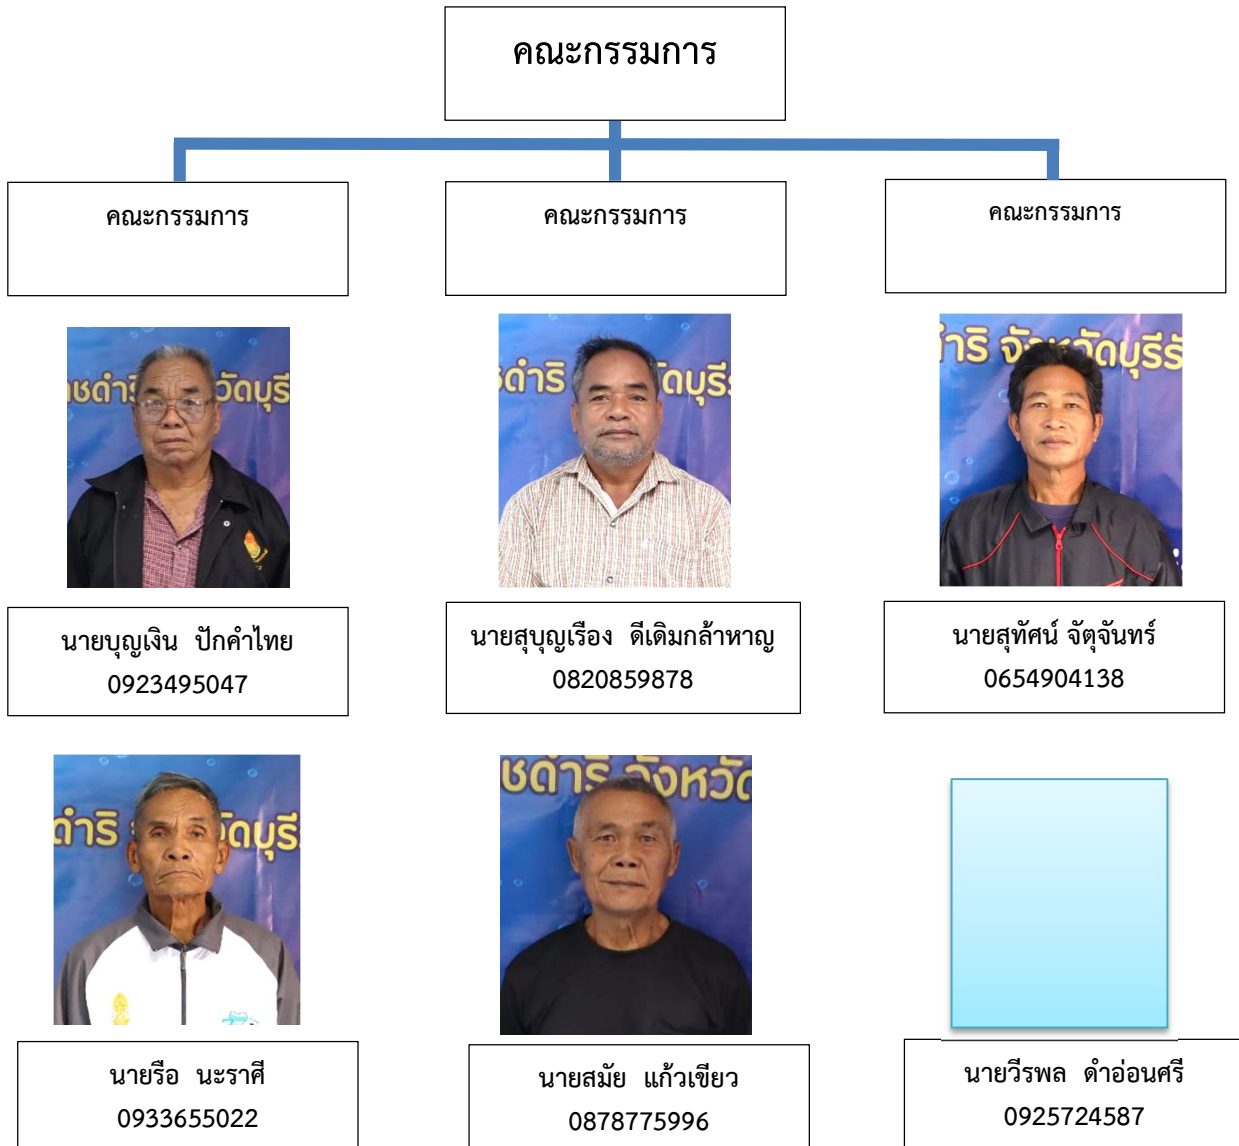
คณะกรรมการ

คณะกรรมการ

คณะกรรมการ

คณะกรรมการ

ชดำริ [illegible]วัดบุรี

นายบุญเงิน ปักคำไทย
0923495047

ชดำริ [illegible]วัดบุรี

นายสุบุญเรือง ดีเดิมกล้าหาญ
0820859878

ำริ จั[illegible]วัดบุรีร

นายสุทัศน์ จัตุจันทร์
0654904138

ดำริ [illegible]วัดบุรี

นายรือ นะราศี
0933655022

ชดำริ จังหวัด

นายสมัย แก้วเขียว
0878775996

นายวีรพล ดำอ่อนศรี
0925724587